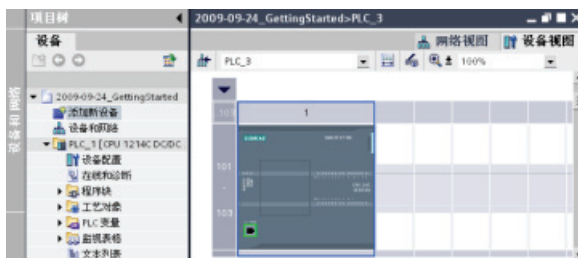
项目树
设备
2009-09-24_GettingStarted
添加新设备
设备和网络
PLC_1 [CPU 1214C DC/DC
设备配置
在线和诊断
程序块
工艺对象
PLC 变量
监视表格
文本列表
设备与网络
2009-09-24_GettingStarted>PLC_3
网络视图
设备视图
PLC_3
100%
1
101
103
SIEMENS